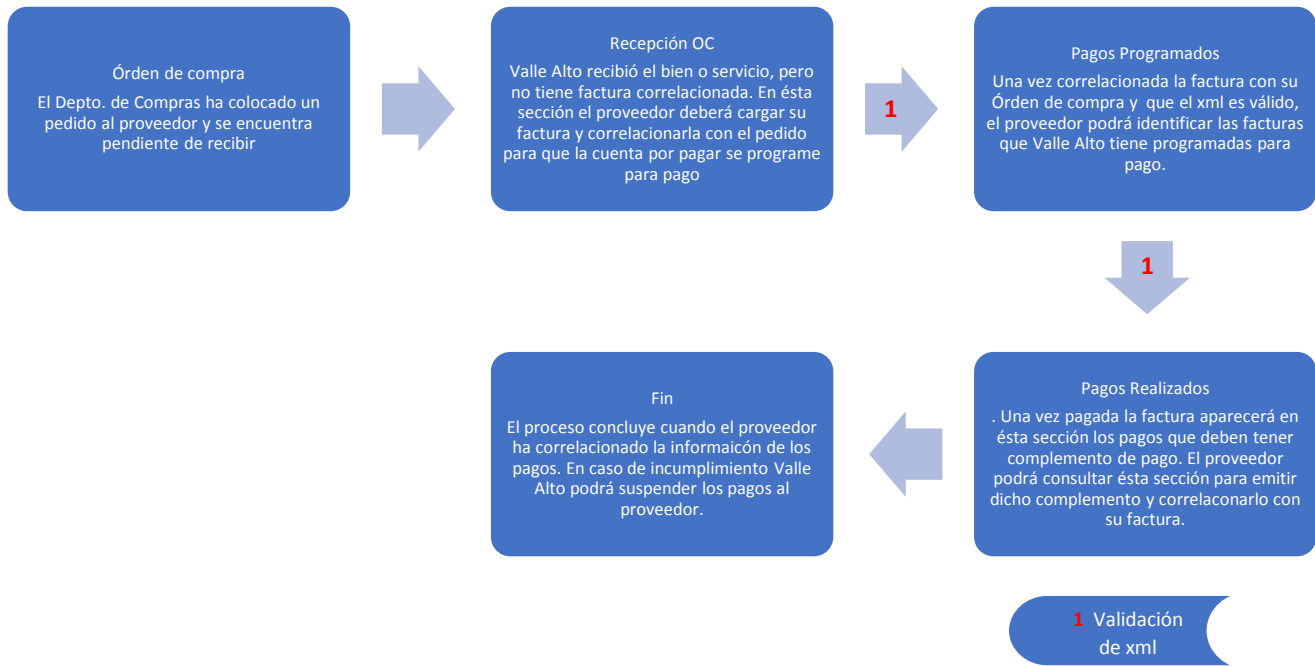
Órden de compra

El Depto. de Compras ha colocado un pedido al proveedor y se encuentra pendiente de recibir

Recepción OC

Valle Alto recibió el bien o servicio, pero no tiene factura correlacionada. En ésta sección el proveedor deberá cargar su factura y correlacionarla con el pedido para que la cuenta por pagar se programe para pago

1

Pagos Programados

Una vez correlacionada la factura con su Órden de compra y que el xml es válido, el proveedor podrá identificar las facturas que Valle Alto tiene programadas para pago.

1

Pagos Realizados

. Una vez pagada la factura aparecerá en ésta sección los pagos que deben tener complemento de pago. El proveedor podrá consultar ésta sección para emitir dicho complemento y correlaconarlo con su factura.

Fin

El proceso concluye cuando el proveedor ha correlacionado la informaicón de los pagos. En caso de incumplimiento Valle Alto podrá suspender los pagos al proveedor.

1 Validación de xml